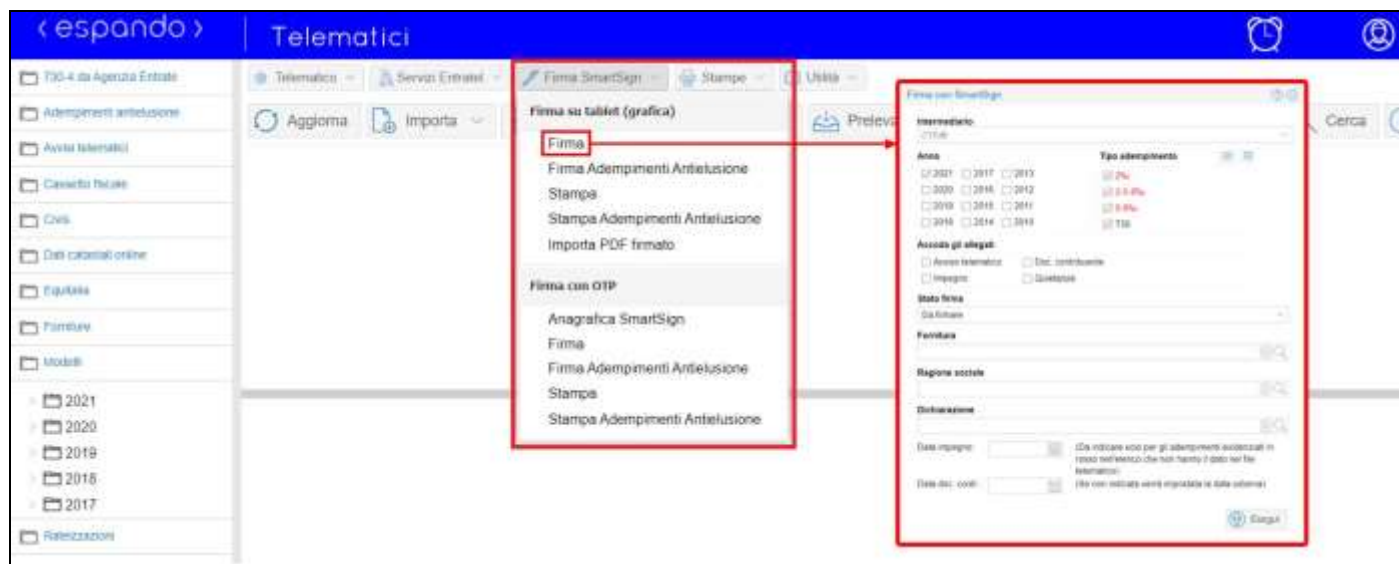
‹ espando ›
Telematici

730-4 da Agenzia Entrate
Adempimenti antielusione
Avvisi telematici
Cassetto fiscale
Civis
Dati catastali online
Equitalia
Forniture
Modelli
2021
2020
2019
2018
2017
Rateizzazioni

Telematico
Servizi Entratel
Firma SmartSign
Stampe
Utilità

Aggiorna
Importa
Preleva
Cerca

Firma su tablet (grafica)
Firma
Firma Adempimenti Antielusione
Stampa
Stampa Adempimenti Antielusione
Importa PDF firmato

Firma con OTP
Anagrafica SmartSign
Firma
Firma Adempimenti Antielusione
Stampa
Stampa Adempimenti Antielusione

Firma con SmartSign
Intermediario
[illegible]
Anno
2021 2017 2013
2020 2016 2012
2019 2015 2011
2018 2014 2010
Tipo adempimento
2%
2-5-8‰
5-8‰
730
Associa gli allegati
Avviso telematico
Doc. contribuente
Impegno
Quietanza
Stato firma
Da firmare
Fornitura
Ragione sociale
Dichiarazione
Data impegno
(Da indicare solo per gli adempimenti evidenziati in rosso nell'elenco che non hanno il dato nel file telematico)
Data doc. contr.
(Se non indicata verrà impostata la data odierna)
Esegui